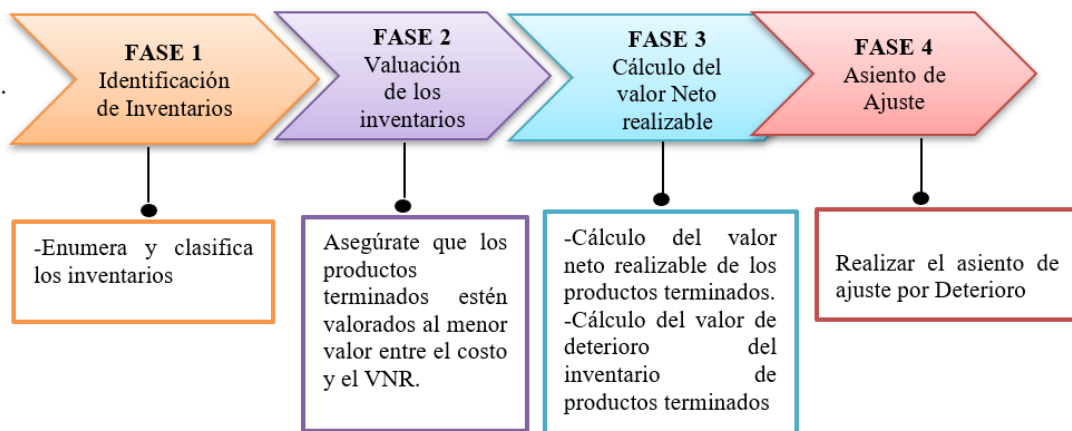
FASE 1
Identificación de Inventarios

FASE 2
Valuación de los inventarios

FASE 3
Cálculo del valor Neto realizable

FASE 4
Asiento de Ajuste

-Enumera y clasifica los inventarios

Asegúrate que los productos terminados estén valorados al menor valor entre el costo y el VNR.

-Cálculo del valor neto realizable de los productos terminados.
-Cálculo del valor de deterioro del inventario de productos terminados

Realizar el asiento de ajuste por Deterioro